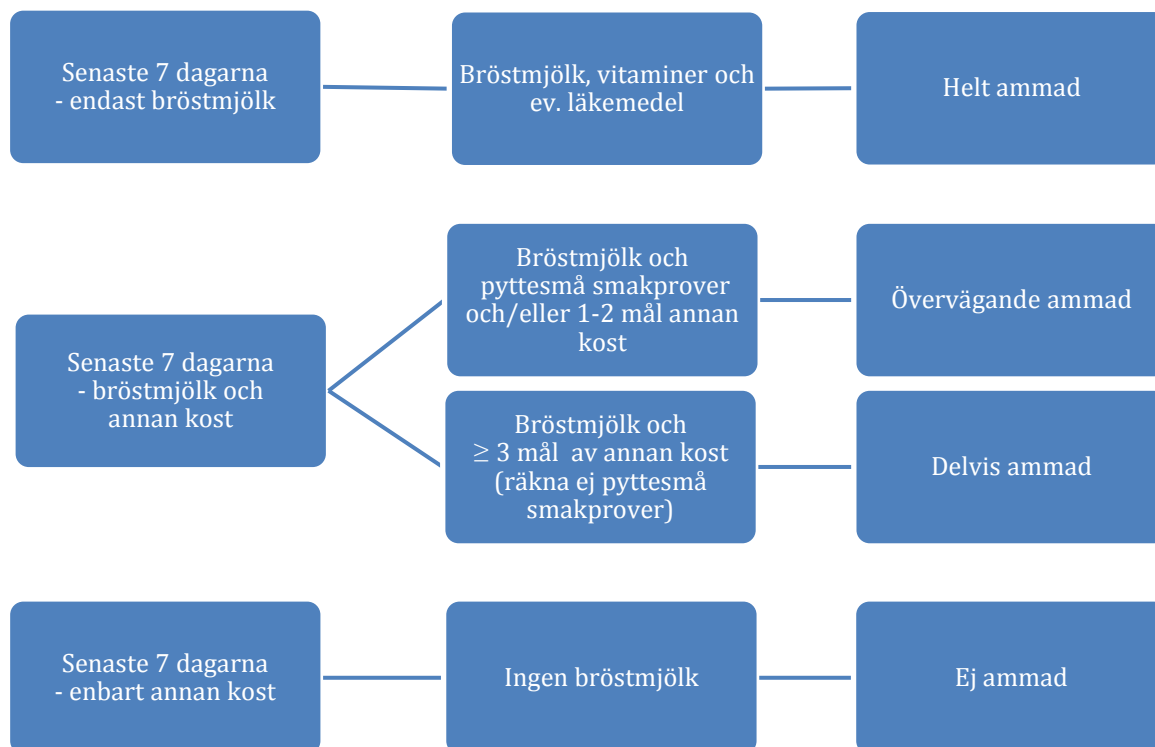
Senaste 7 dagarna
- endast bröstmjölk

Bröstmjölk, vitaminer och ev. läkemedel

Helt ammad

Senaste 7 dagarna
- bröstmjölk och annan kost

Bröstmjölk och pyttesmå smakprover och/eller 1-2 mål annan kost

Övervägande ammad

Bröstmjölk och
$\geq$ 3 mål av annan kost (räkna ej pyttesmå smakprover)

Delvis ammad

Senaste 7 dagarna
- enbart annan kost

Ingen bröstmjölk

Ej ammad